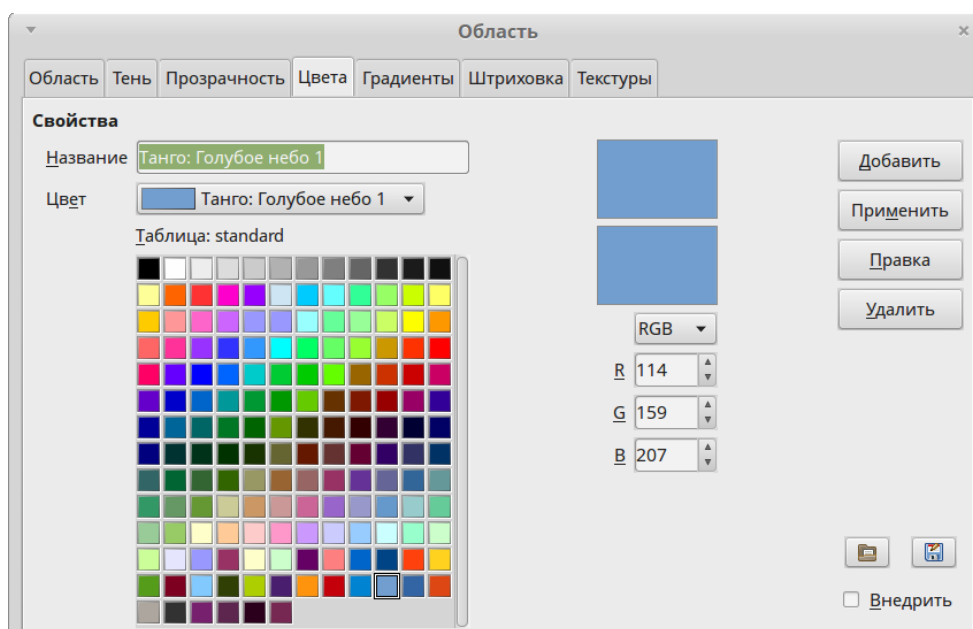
Область

Область | Тень | Прозрачность | Цвета | Градиенты | Штриховка | Текстуры

Свойства

Название Танго: Голубое небо 1

Цвет Танго: Голубое небо 1

Таблица: standard

RGB

R 114

G 159

B 207

Добавить

Применить

Правка

Удалить

Внедрить